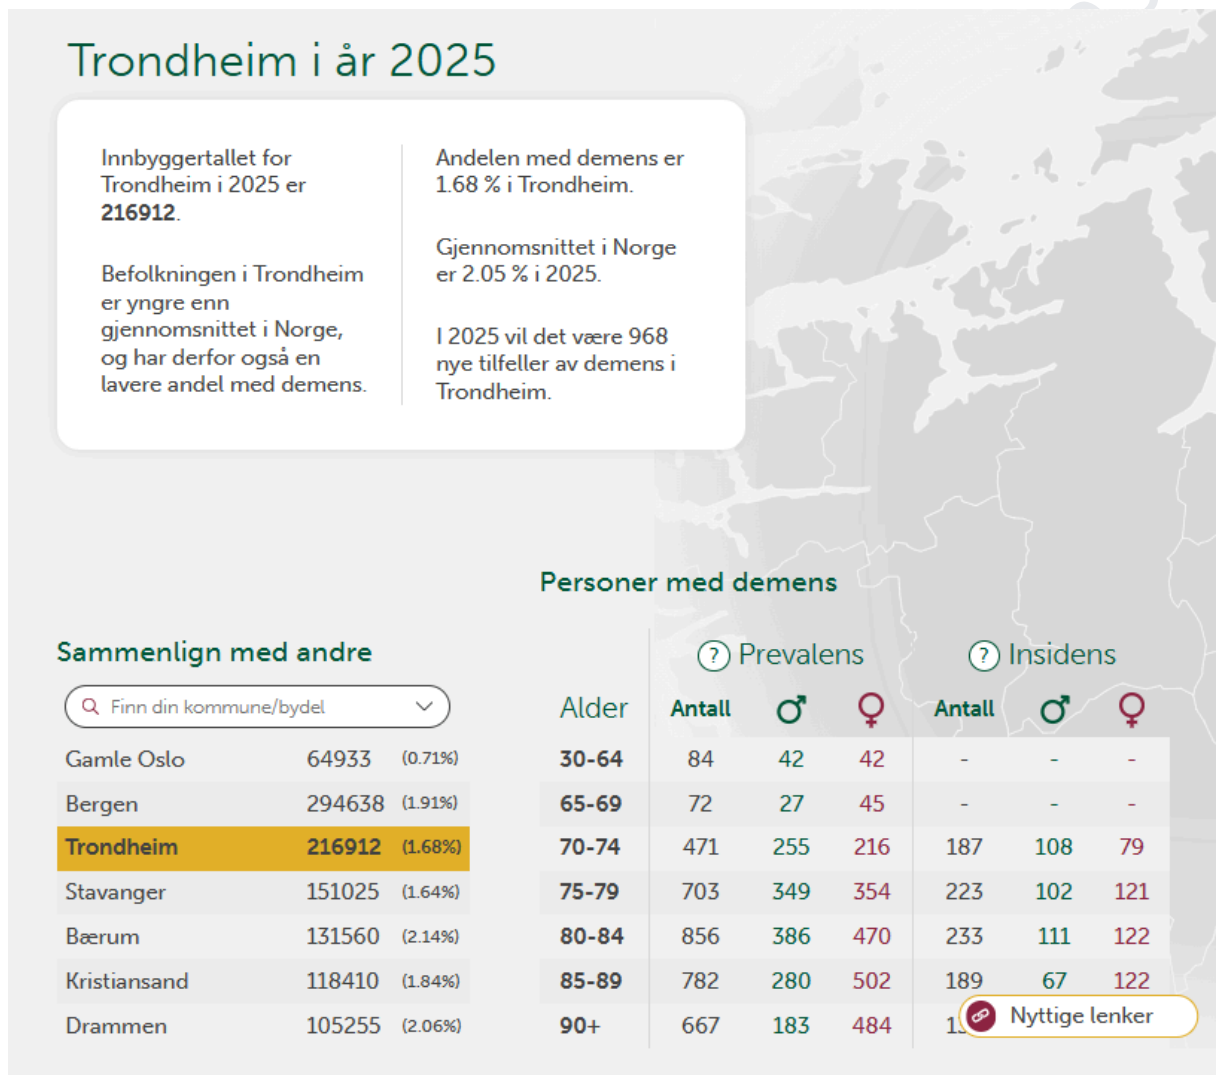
Trondheim i år 2025

Innbyggertallet for Trondheim i 2025 er **216912**.

Befolkningen i Trondheim er yngre enn gjennomsnittet i Norge, og har derfor også en lavere andel med demens.

Andelen med demens er 1.68 % i Trondheim.

Gjennomsnittet i Norge er 2.05 % i 2025.

I 2025 vil det være 968 nye tilfeller av demens i Trondheim.

Sammenlign med andre

Finn din kommune/bydel

| | | |
|---|---|---|
| Gamle Oslo | 64933 | (0.71%) |
| Bergen | 294638 | (1.91%) |
| Trondheim | 216912 | (1.68%) |
| Stavanger | 151025 | (1.64%) |
| Bærum | 131560 | (2.14%) |
| Kristiansand | 118410 | (1.84%) |
| Drammen | 105255 | (2.06%) |

Personer med demens

? Prevalens ? Insidens

| Alder | Antall | ♂ | ♀ | Antall | ♂ | ♀ |
|---|---|---|---|---|---|---|
| 30-64 | 84 | 42 | 42 | - | - | - |
| 65-69 | 72 | 27 | 45 | - | - | - |
| 70-74 | 471 | 255 | 216 | 187 | 108 | 79 |
| 75-79 | 703 | 349 | 354 | 223 | 102 | 121 |
| 80-84 | 856 | 386 | 470 | 233 | 111 | 122 |
| 85-89 | 782 | 280 | 502 | 189 | 67 | 122 |
| 90+ | 667 | 183 | 484 | 1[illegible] | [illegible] | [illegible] |

Nyttige lenker